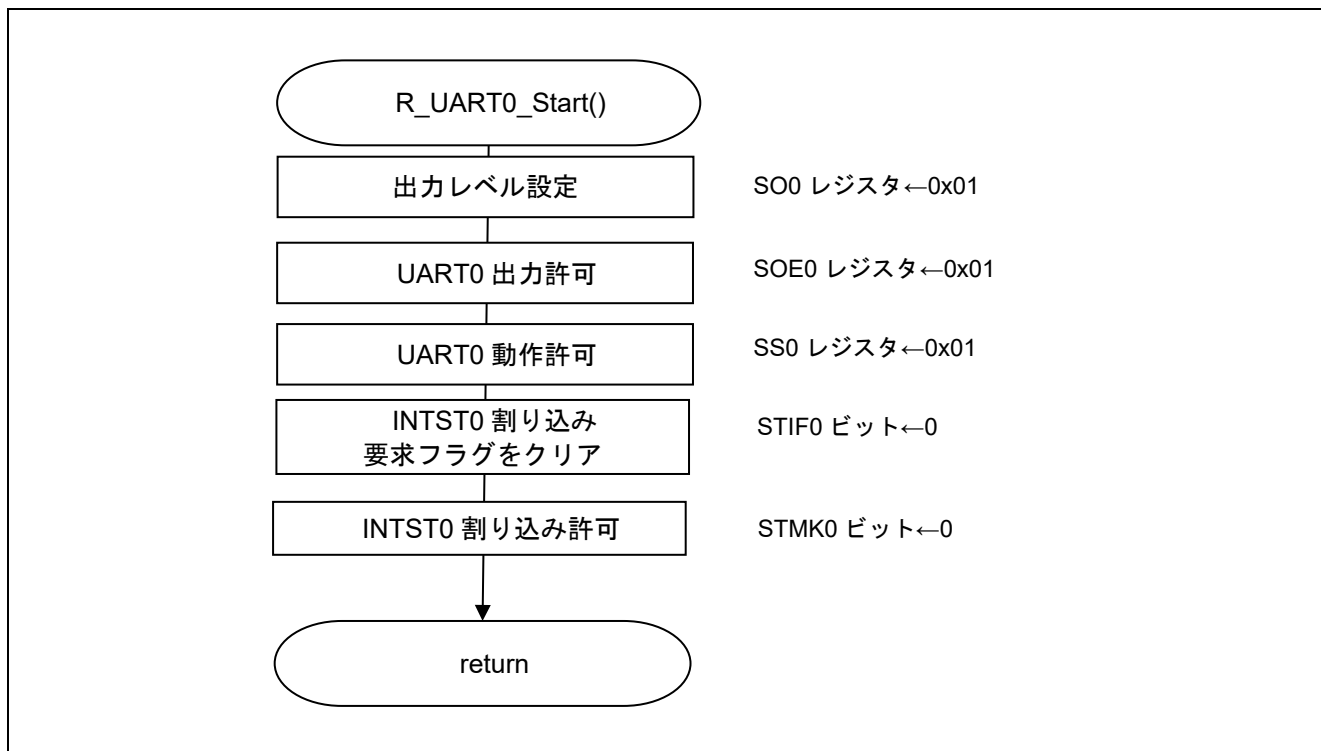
R_UART0_Start()

出力レベル設定

SO0 レジスタ←0x01

UART0 出力許可

SOE0 レジスタ←0x01

UART0 動作許可

SS0 レジスタ←0x01

INTST0 割り込み要求フラグをクリア

STIF0 ビット←0

INTST0 割り込み許可

STMK0 ビット←0

return